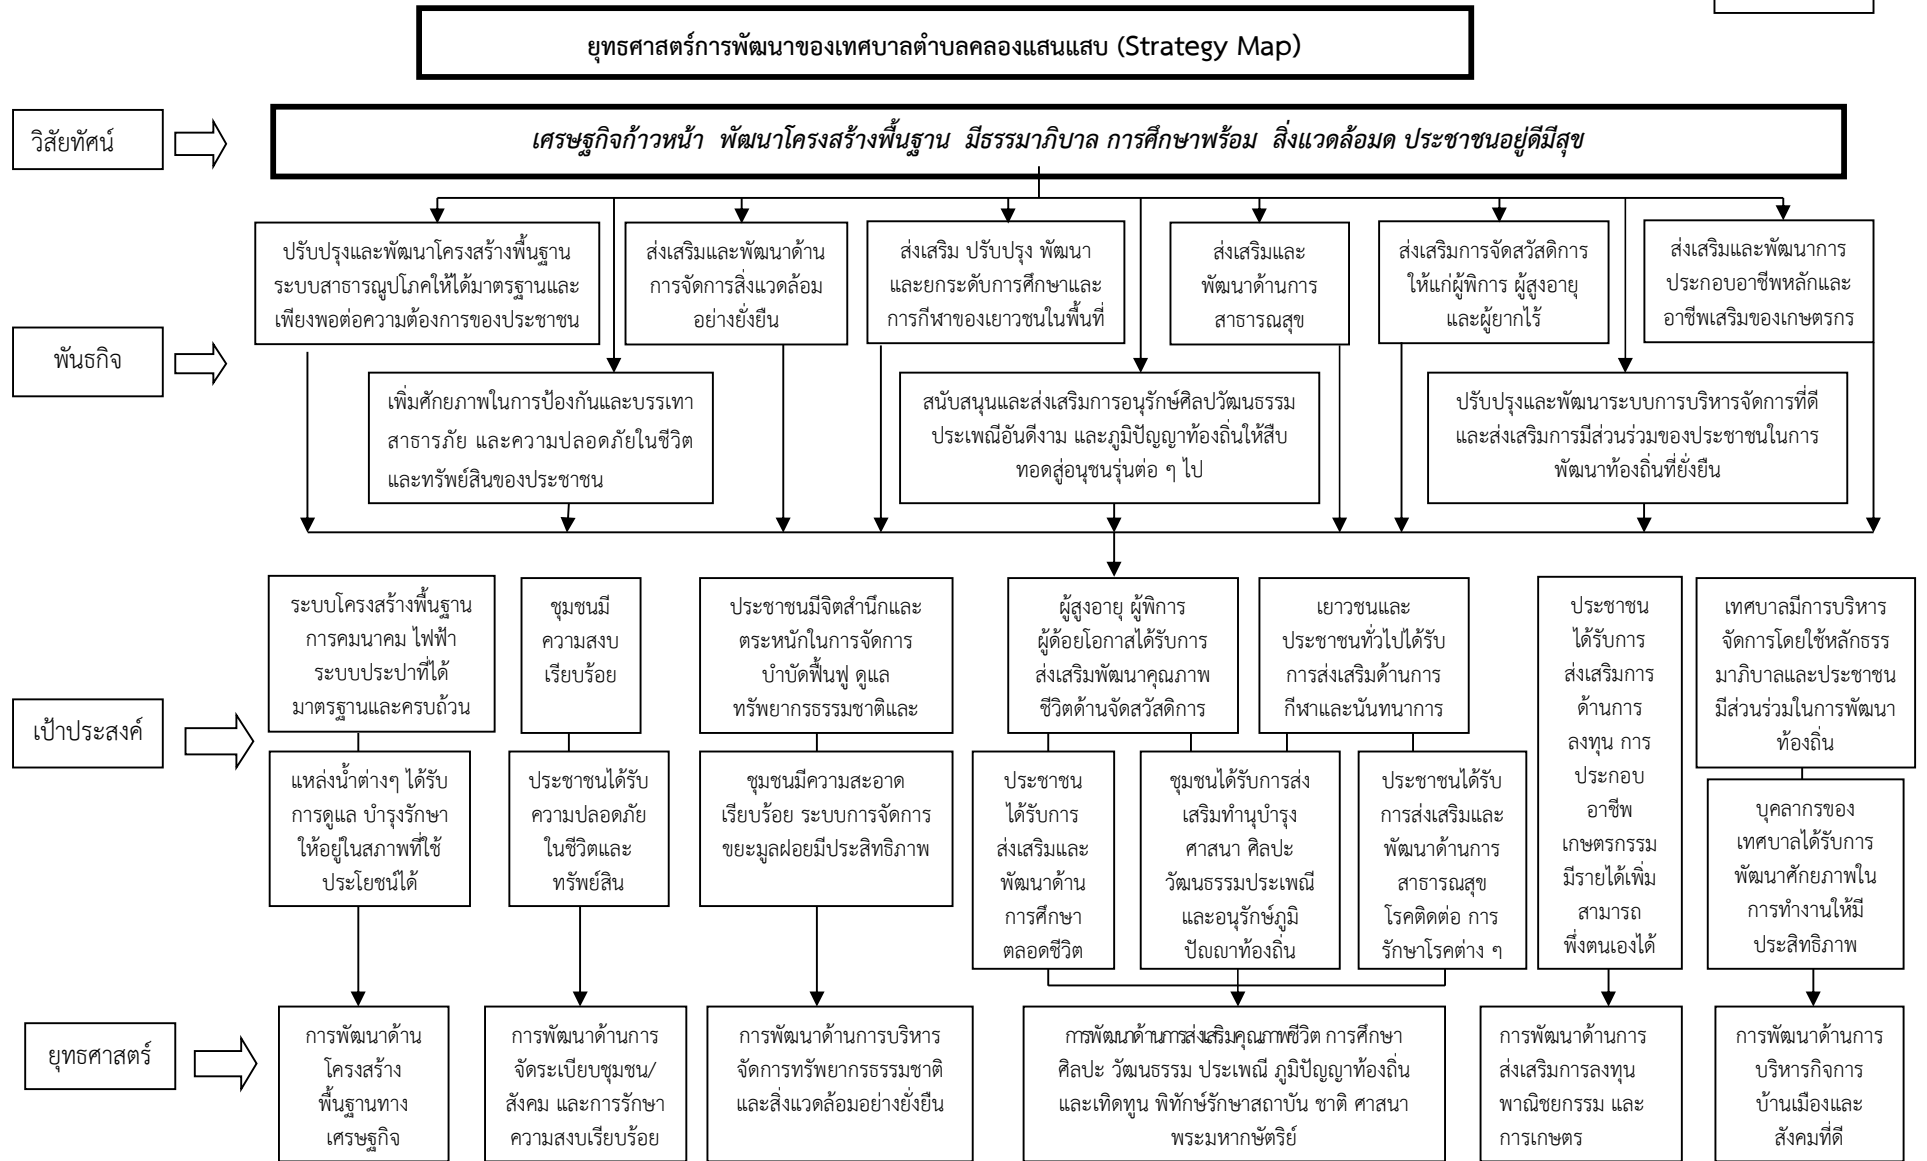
ยุทธศาสตร์การพัฒนาของเทศบาลตำบลคลองแสนแสบ (Strategy Map)

วิสัยทัศน์

เศรษฐกิจก้าวหน้า พัฒนาโครงสร้างพื้นฐาน มีธรรมาภิบาล การศึกษาพร้อม สิ่งแวดล้อมด ประชาชนอยู่ดีมีสุข

พันธกิจ

ปรับปรุงและพัฒนาโครงสร้างพื้นฐาน ระบบสาธารณูปโภคให้ได้มาตรฐานและเพียงพอต่อความต้องการของประชาชน

ส่งเสริมและพัฒนาด้านการจัดการสิ่งแวดล้อมอย่างยั่งยืน

ส่งเสริม ปรับปรุง พัฒนาและยกระดับการศึกษาและการกีฬาของเยาวชนในพื้นที่

ส่งเสริมและพัฒนาด้านการสาธารณสุข

ส่งเสริมการจัดสวัสดิการให้แก่ผู้พิการ ผู้สูงอายุ และผู้ยากไร้

ส่งเสริมและพัฒนาการประกอบอาชีพหลักและอาชีพเสริมของเกษตรกร

เพิ่มศักยภาพในการป้องกันและบรรเทาสาธารภัย และความปลอดภัยในชีวิตและทรัพย์สินของประชาชน

สนับสนุนและส่งเสริมการอนุรักษ์ศิลปวัฒนธรรม ประเพณีอันดีงาม และภูมิปัญญาท้องถิ่นให้สืบทอดสู่อนุชนรุ่นต่อ ๆ ไป

ปรับปรุงและพัฒนาระบบการบริหารจัดการที่ดี และส่งเสริมการมีส่วนร่วมของประชาชนในการพัฒนาท้องถิ่นที่ยั่งยืน

เป้าประสงค์

ระบบโครงสร้างพื้นฐาน การคมนาคม ไฟฟ้า ระบบประปาที่ได้มาตรฐานและครบถ้วน

ชุมชนมีความสงบเรียบร้อย

ประชาชนมีจิตสำนึกและตระหนักในการจัดการ บำบัดฟื้นฟู ดูแล ทรัพยากรธรรมชาติและ

ผู้สูงอายุ ผู้พิการ ผู้ด้อยโอกาสได้รับการส่งเสริมพัฒนาคุณภาพชีวิตด้านจัดสวัสดิการ

เยาวชนและประชาชนทั่วไปได้รับการส่งเสริมด้านการกีฬาและนันทนาการ

ประชาชนได้รับการส่งเสริมการด้านการลงทุน การประกอบอาชีพเกษตรกรรม มีรายได้เพิ่ม สามารถพึ่งตนเองได้

เทศบาลมีการบริหารจัดการโดยใช้หลักธรรมาภิบาลและประชาชนมีส่วนร่วมในการพัฒนาท้องถิ่น

แหล่งน้ำต่างๆ ได้รับการดูแล บำรุงรักษาให้อยู่ในสภาพที่ใช้ประโยชน์ได้

ประชาชนได้รับความปลอดภัยในชีวิตและทรัพย์สิน

ชุมชนมีความสะอาดเรียบร้อย ระบบการจัดการขยะมูลฝอยมีประสิทธิภาพ

ประชาชนได้รับการส่งเสริมและพัฒนาด้านการศึกษาตลอดชีวิต

ชุมชนได้รับการส่งเสริมทำนุบำรุงศาสนา ศิลปะ วัฒนธรรมประเพณี และอนุรักษ์ภูมิปัญญาท้องถิ่น

ประชาชนได้รับการส่งเสริมและพัฒนาด้านการสาธารณสุข โรคติดต่อ การรักษาโรคต่าง ๆ

บุคลากรของเทศบาลได้รับการพัฒนาศักยภาพในการทำงานให้มีประสิทธิภาพ

ยุทธศาสตร์

การพัฒนาด้านโครงสร้างพื้นฐานทางเศรษฐกิจ

การพัฒนาด้านการจัดระเบียบชุมชน/สังคม และการรักษาความสงบเรียบร้อย

การพัฒนาด้านการบริหารจัดการทรัพยากรธรรมชาติและสิ่งแวดล้อมอย่างยั่งยืน

การพัฒนาด้านการส่งเสริมคุณภาพชีวิต การศึกษา ศิลปะ วัฒนธรรม ประเพณี ภูมิปัญญาท้องถิ่น และเทิดทูน พิทักษ์รักษาสถาบัน ชาติ ศาสนา พระมหากษัตริย์

การพัฒนาด้านการส่งเสริมการลงทุน พาณิชยกรรม และการเกษตร

การพัฒนาด้านการบริหารกิจการบ้านเมืองและสังคมที่ดี